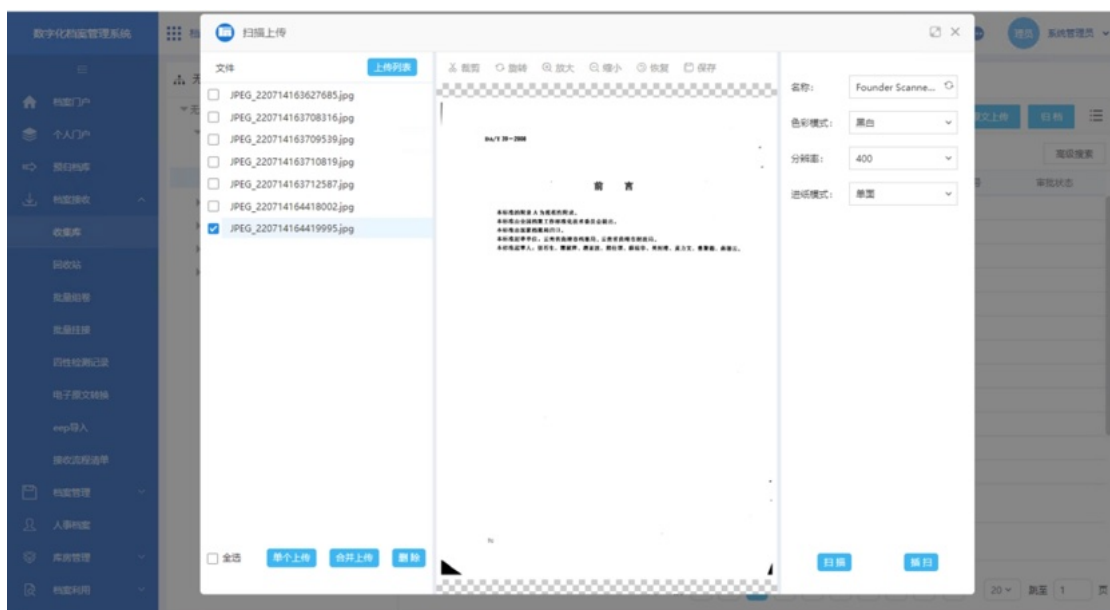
数字化档案管理系统

档案门户
个人门户
预归档库
档案接收
收集库
回收站
批量组卷
批量挂接
四性检测记录
电子原文转换
eep导入
接收流程选单
档案管理
人事档案
库房管理
档案利用

扫描上传

文件
上传列表
JPEG_220714163627685.jpg
JPEG_220714163708316.jpg
JPEG_220714163709539.jpg
JPEG_220714163710819.jpg
JPEG_220714163712587.jpg
JPEG_220714164418002.jpg
JPEG_220714164419995.jpg

全选
单个上传
合并上传
删除

裁剪 旋转 放大 缩小 恢复 保存

DA/T 39—2008

前　言

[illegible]

名称: Founder Scanne...
色彩模式: 黑白
分辨率: 400
进纸模式: 单面

扫描
插扫

系统管理员
原文上传
归档
高级搜索
审批状态
20
跳至 1 页